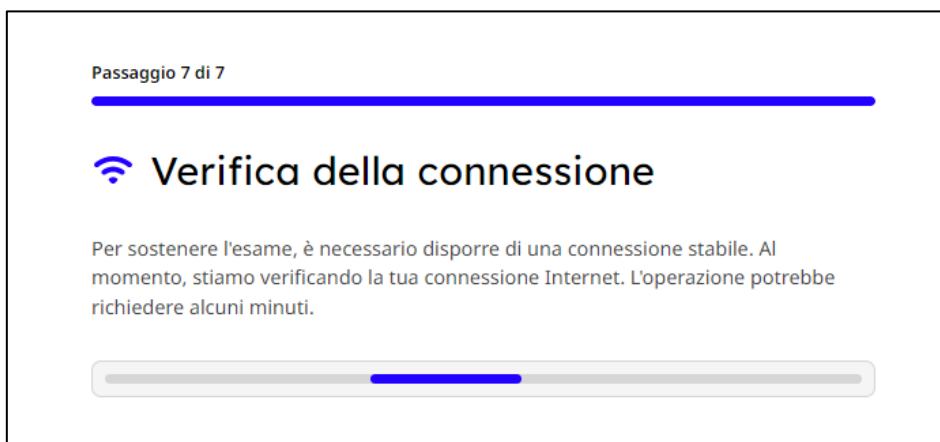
Passaggio 7 di 7

Verifica della connessione

Per sostenere l'esame, è necessario disporre di una connessione stabile. Al momento, stiamo verificando la tua connessione Internet. L'operazione potrebbe richiedere alcuni minuti.